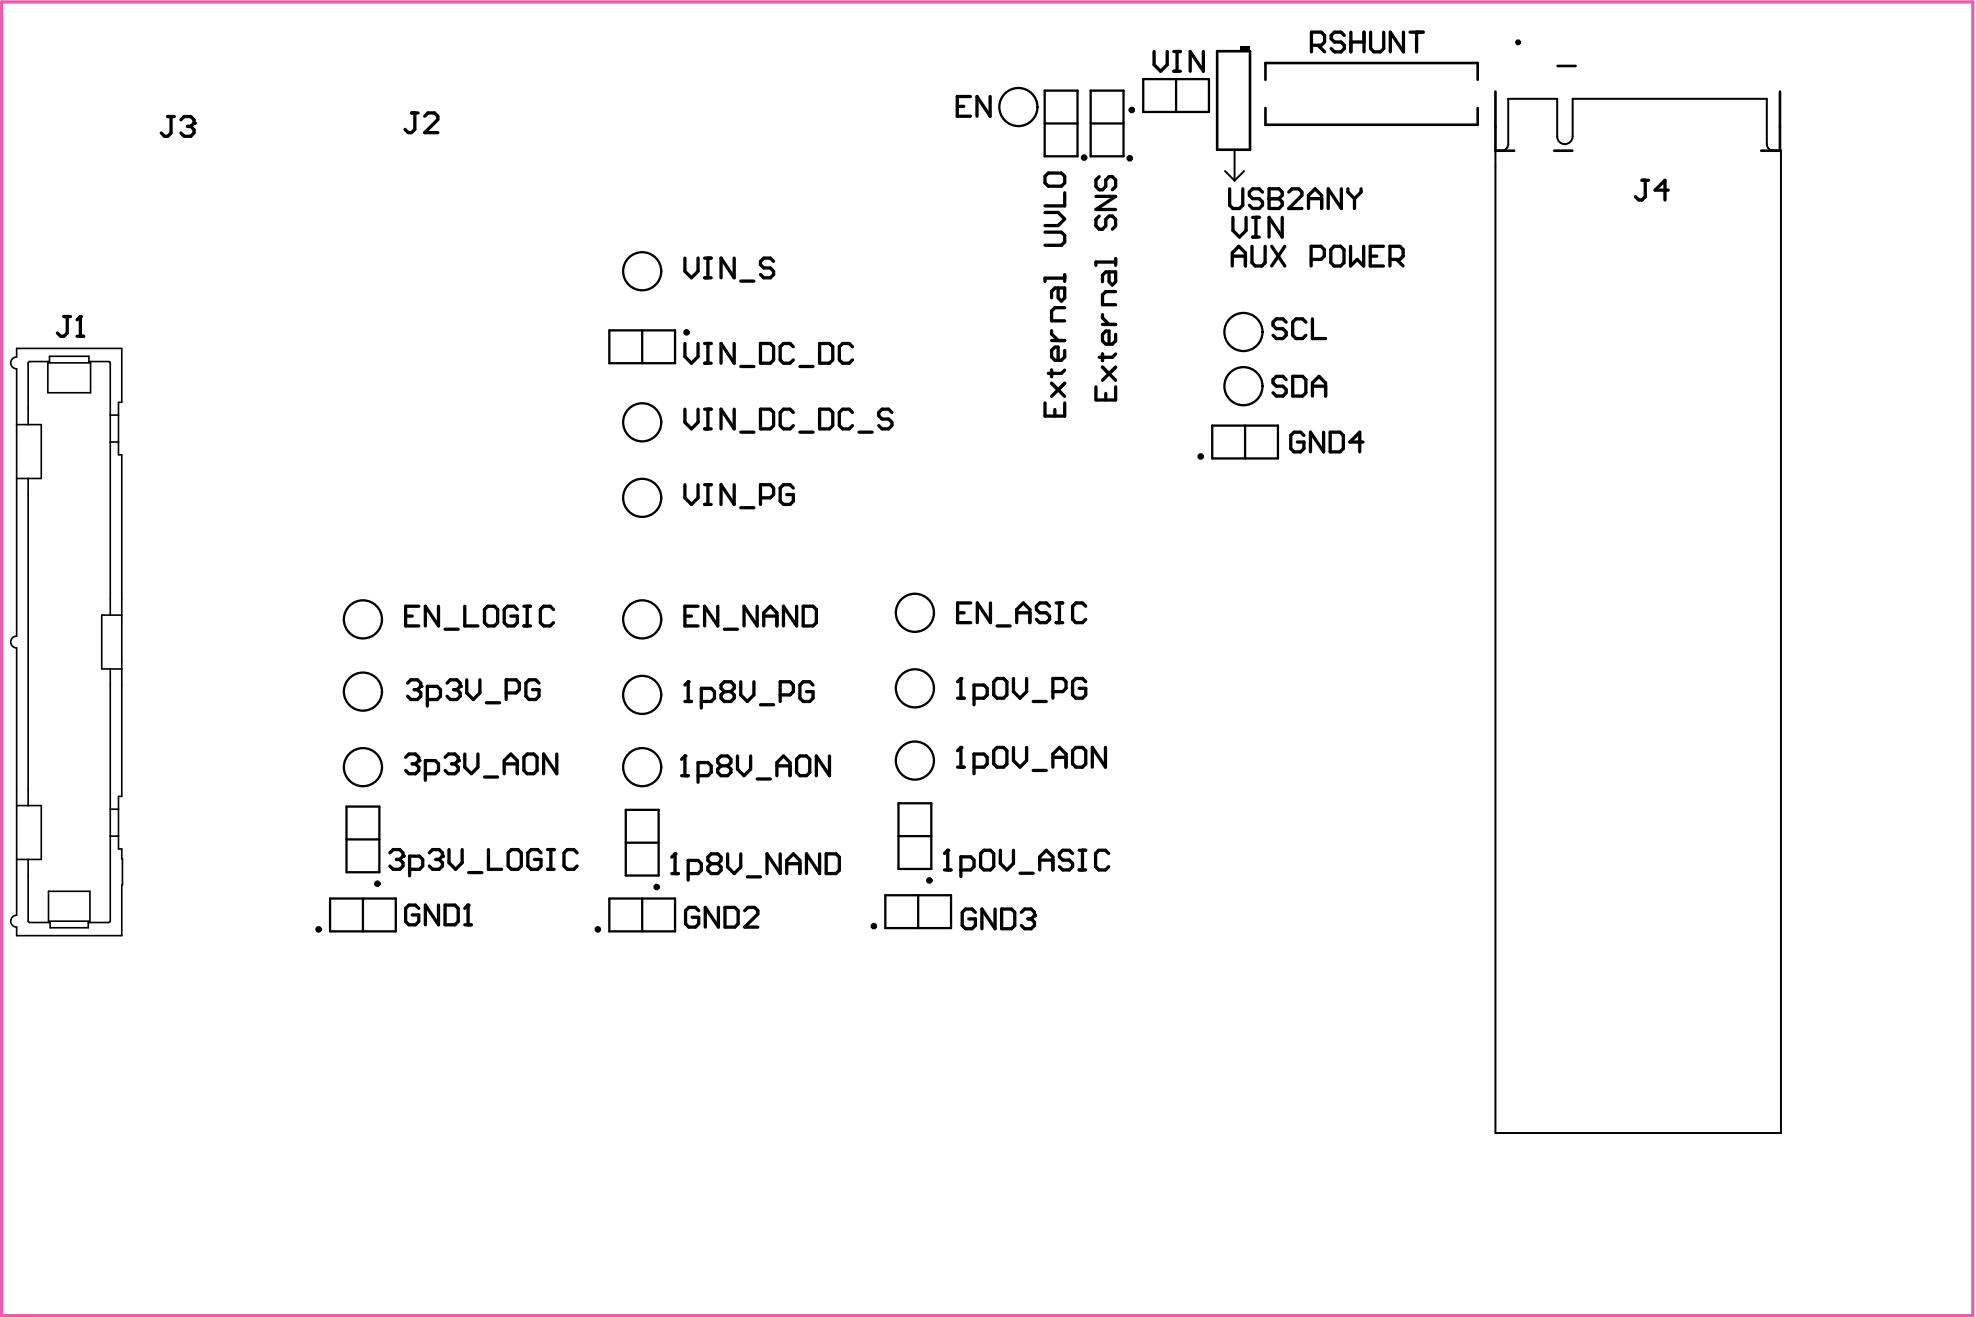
J3

J2

EN

External UVLO

External SNS

VIN

RSHUNT

USB2ANY
VIN
AUX POWER

J4

J1

VIN_S

VIN_DC_DC

VIN_DC_DC_S

VIN_PG

SCL

SDA

GND4

EN_LOGIC

3p3V_PG

3p3V_AON

3p3V_LOGIC

GND1

EN_NAND

1p8V_PG

1p8V_AON

1p8V_NAND

GND2

EN_ASIC

1p0V_PG

1p0V_AON

1p0V_ASIC

GND3